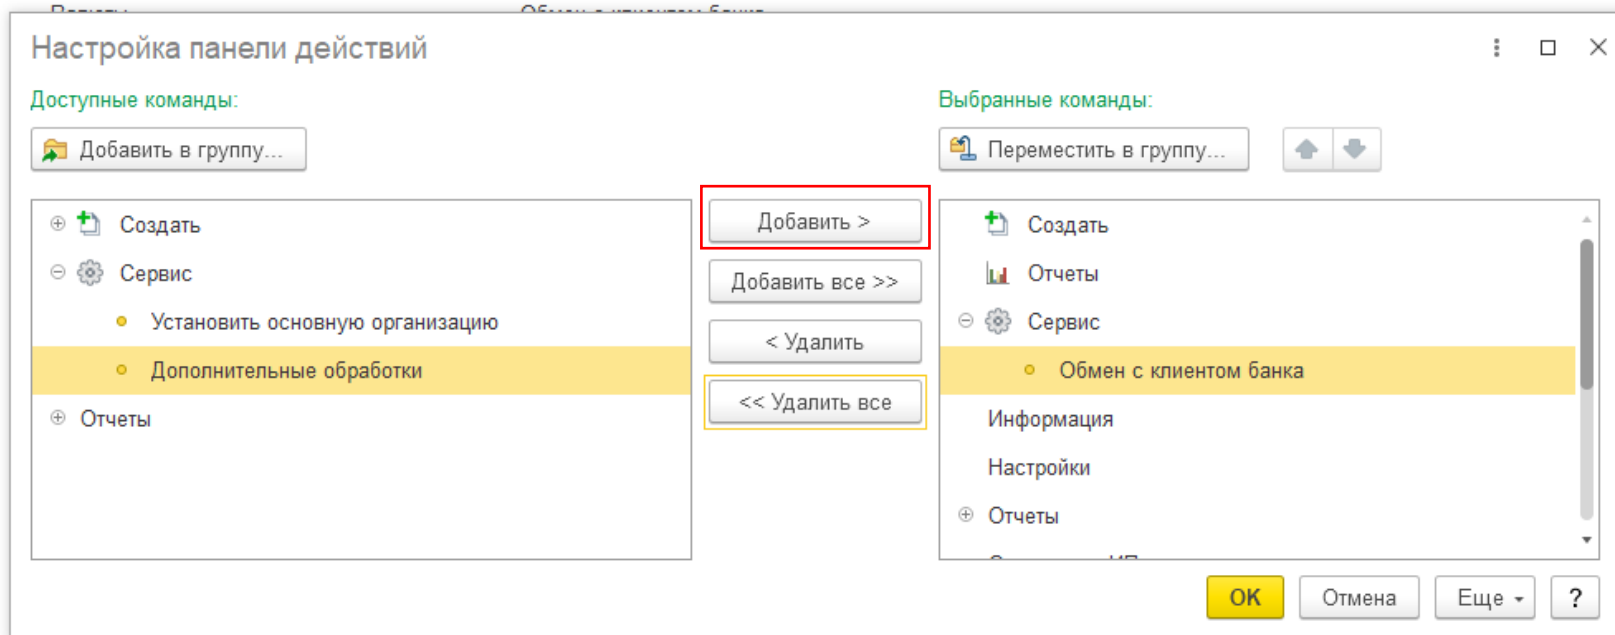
Настройка панели действий

Доступные команды:

Добавить в группу...

Создать

Сервис

Установить основную организацию

Дополнительные обработки

Отчеты

Добавить >

Добавить все >>

< Удалить

<< Удалить все

Выбранные команды:

Переместить в группу...

Создать

Отчеты

Сервис

Обмен с клиентом банка

Информация

Настройки

Отчеты

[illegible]

OK

Отмена

Еще

?